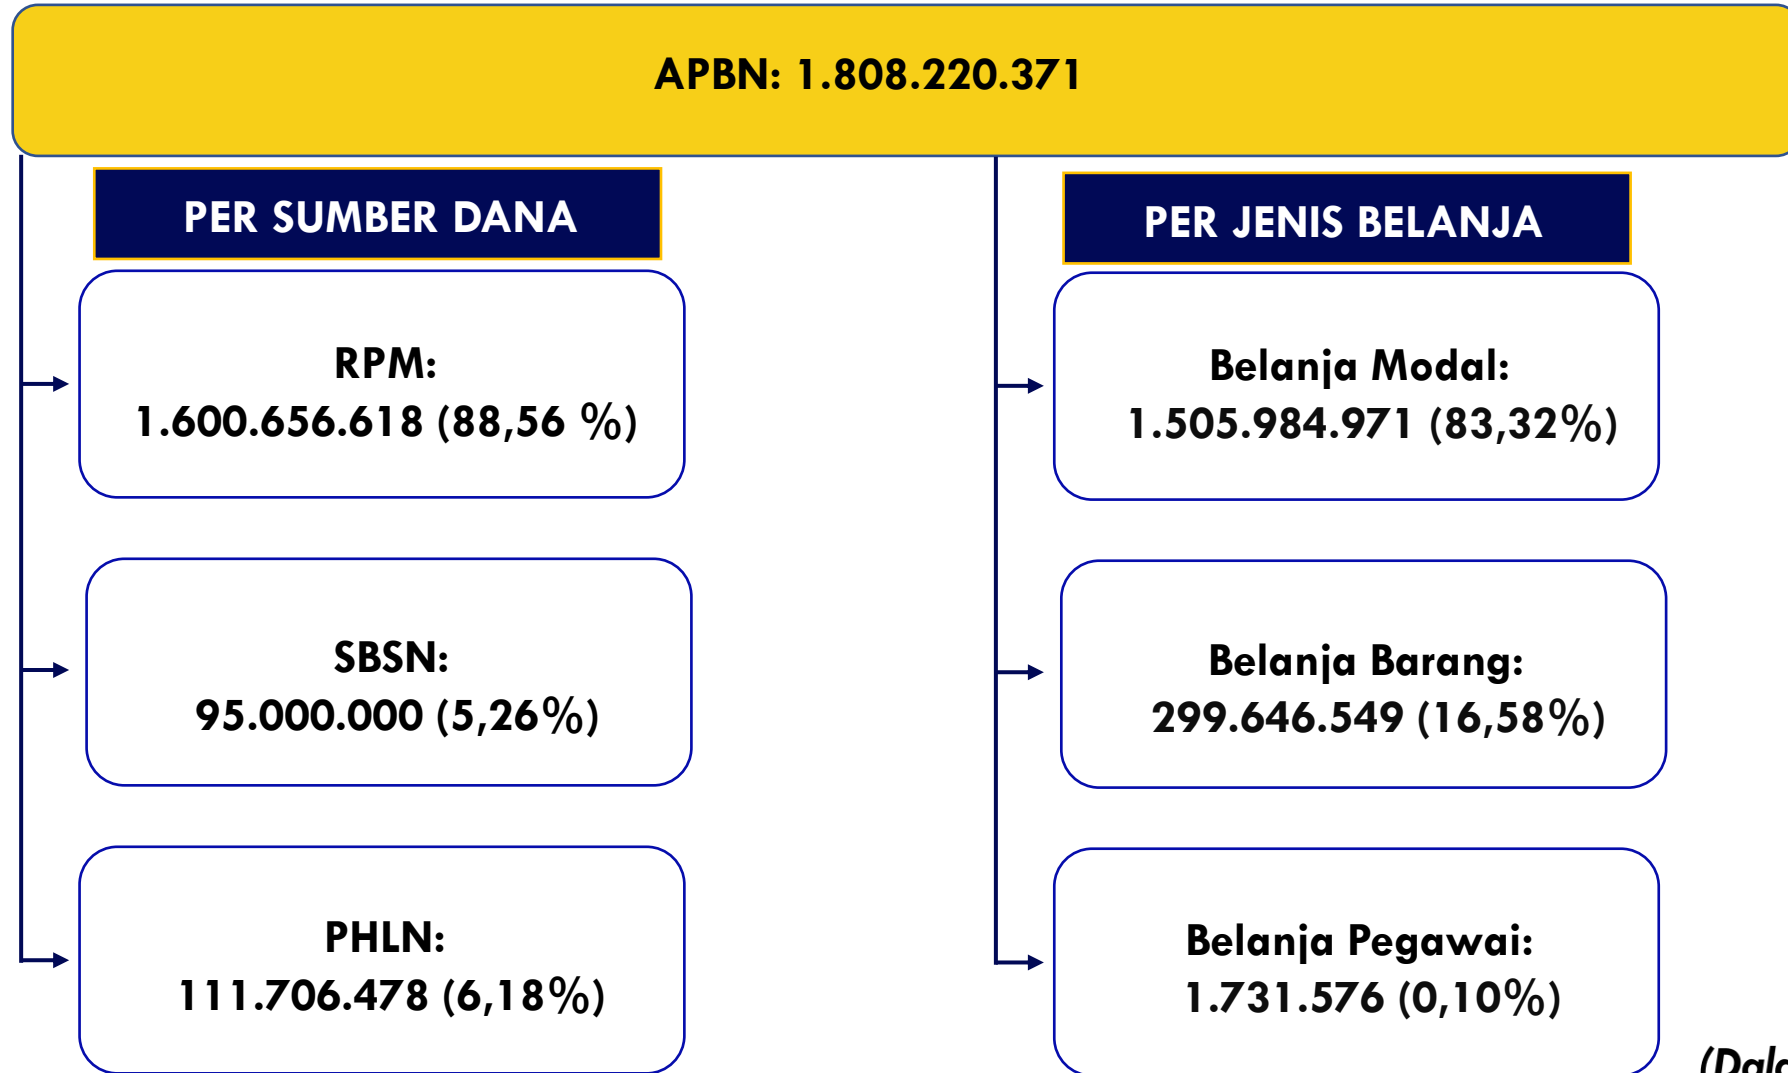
APBN: 1.808.220.371

PER SUMBER DANA

RPM:
1.600.656.618 (88,56 %)

SBSN:
95.000.000 (5,26%)

PHLN:
111.706.478 (6,18%)

PER JENIS BELANJA

Belanja Modal:
1.505.984.971 (83,32%)

Belanja Barang:
299.646.549 (16,58%)

Belanja Pegawai:
1.731.576 (0,10%)

(Dal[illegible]